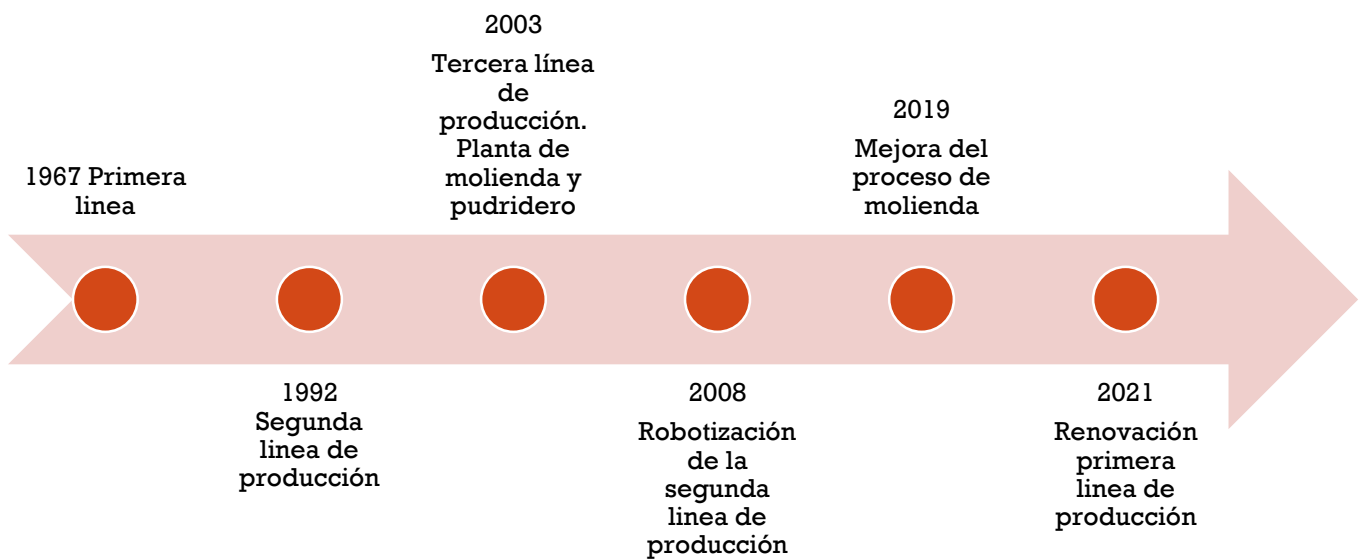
1967 Primera linea

1992
Segunda linea de producción

2003
Tercera línea de producción. Planta de molienda y pudridero

2008
Robotización de la segunda linea de producción

2019
Mejora del proceso de molienda

2021
Renovación primera linea de producción